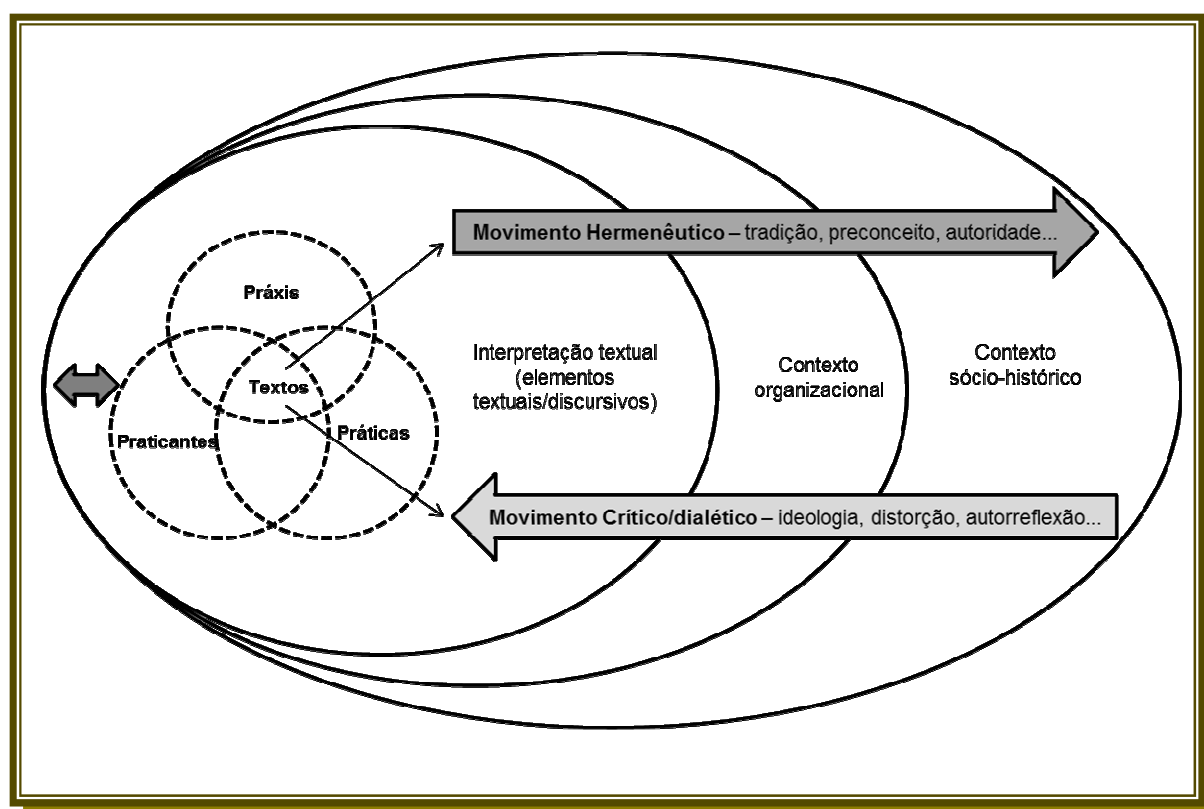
Movimento Hermenêutico – tradição, preconceito, autoridade...

Práxis

Textos

Praticantes

Práticas

Interpretação textual (elementos textuais/discursivos)

Contexto organizacional

Contexto sócio-histórico

Movimento Crítico/dialético – ideologia, distorção, autorreflexão...